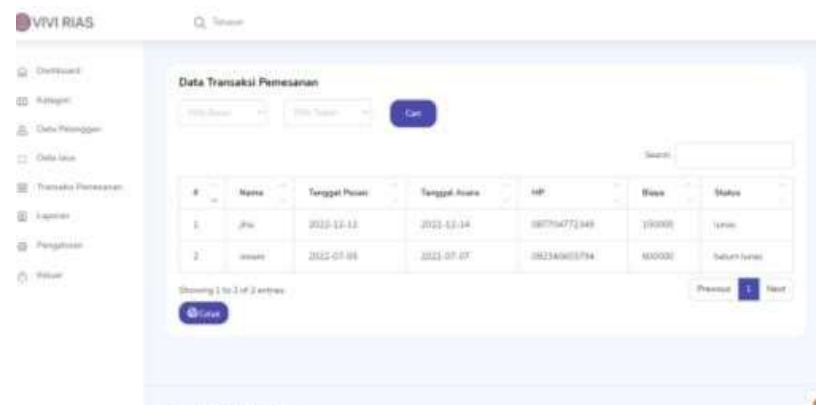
VIVI RIAS

Q Telusuri

Dashboard
Kategori
Data Pelanggan
Data Jasa
Transaksi Pemesanan
Laporan
Pengaturan
Keluar

Data Transaksi Pemesanan

Pilih Bulan
Pilih Tahun
Cari

Search:

| # | Nama | Tanggal Pesan | Tanggal Acara | HP | Biaya | Status |
|---|---|---|---|---|---|---|
| 1 | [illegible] | 2022-12-12 | 2022-12-14 | 087704772349 | 150000 | lunas |
| 2 | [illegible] | 2022-07-05 | 2022-07-07 | 082346603794 | 600000 | belum lunas |

Showing 1 to 2 of 2 entries

Previous 1 Next

Cetak